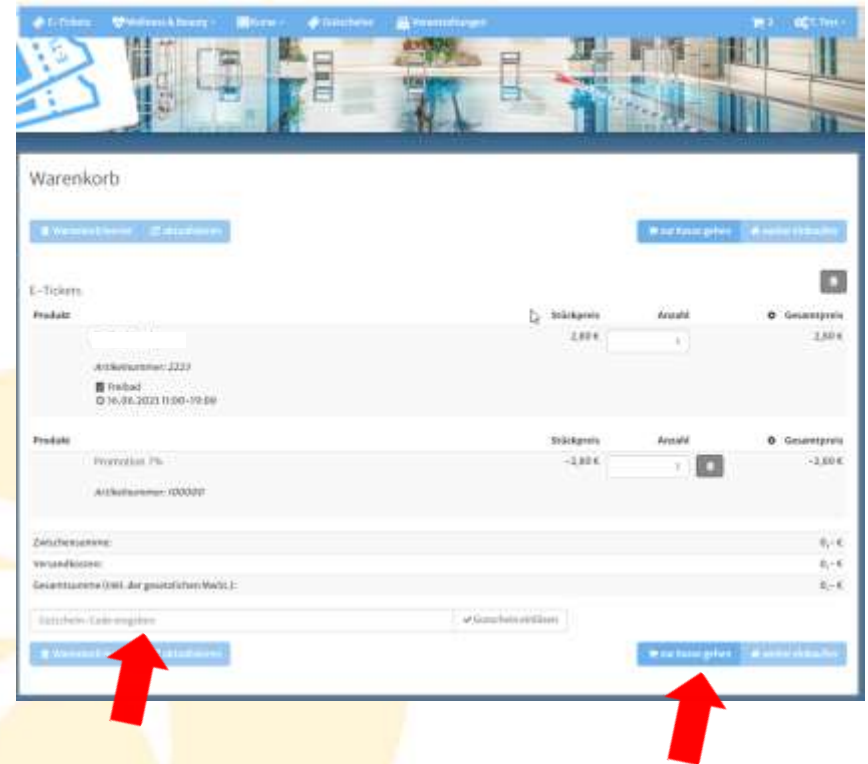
E-Tickets Wellness & Beauty Kurse Gutscheine Veranstaltungen 2 T. Test

Warenkorb

Warenkorb leeren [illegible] aktualisieren

zur Kasse gehen weiter einkaufen

E-Tickets

| Produkt | Stückpreis | Anzahl | Gesamtpreis |
|---|---|---|---|
| Artikelnummer: 2223 Freibad 16.06.2023 11:00-19:00 | 2,80 € | 1 | 2,80 € |

| Produkt | Stückpreis | Anzahl | Gesamtpreis |
|---|---|---|---|
| Promotion 7% Artikelnummer: 100000 | -2,80 € | 1 | -2,80 € |

Zwischensumme: 0,- €
Versandkosten: 0,- €
Gesamtsumme (inkl. der gesetzlichen MwSt.): 0,- €

Gutschein-Code eingeben Gutschein einlösen

Warenkorb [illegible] aktualisieren

zur Kasse gehen weiter einkaufen